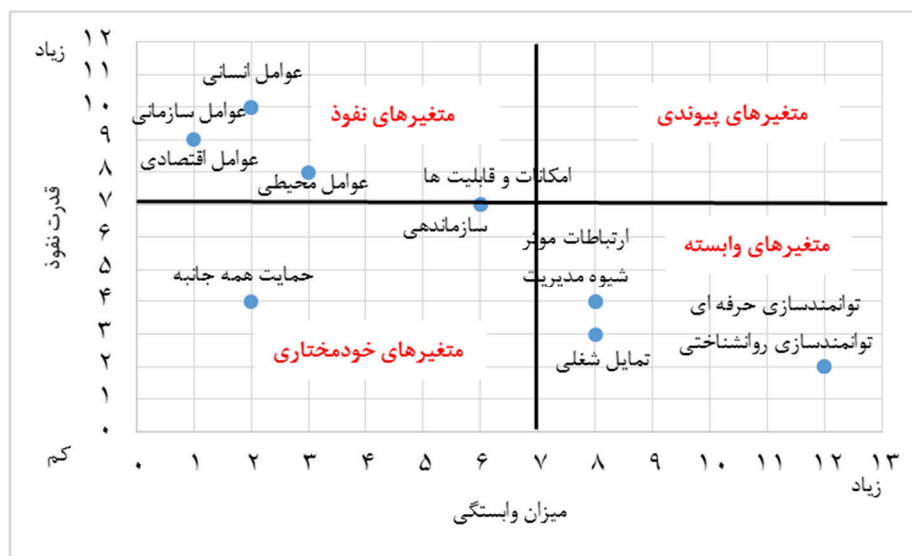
زیاد
۱۲
۱۱
۱۰
۹
۸
۷
۶
۵
۴
۳
۲
۱
۰
قدرت نفوذ
کم

عوامل انسانی
عوامل سازمانی
عوامل اقتصادی
عوامل محیطی
متغیرهای نفوذ
متغیرهای پیوندی
امکانات و قابلیت ها
سازماندهی
ارتباطات موثر
شیوه مدیریت
متغیرهای وابسته
حمایت همه جانبه
توانمندسازی حرفه ای
توانمندسازی روانشناختی
متغیرهای خودمختاری
تمایل شغلی

۰ ۱ ۲ ۳ ۴ ۵ ۶ ۷ ۸ ۹ ۱۰ ۱۱ ۱۲ ۱۳
زیاد
میزان وابستگی